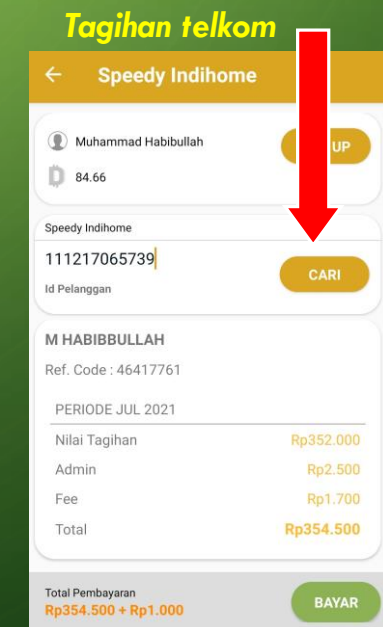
Tagihan telkom

Speedy Indihome

Muhammad Habibullah

84.66

UP

Speedy Indihome

111217065739

Id Pelanggan

CARI

M HABIBBULLAH

Ref. Code : 46417761

PERIODE JUL 2021

| | |
|---|---|
| Nilai Tagihan | Rp352.000 |
| Admin | Rp2.500 |
| Fee | Rp1.700 |
| Total | Rp354.500 |

Total Pembayaran

Rp354.500 + Rp1.000

BAYAR